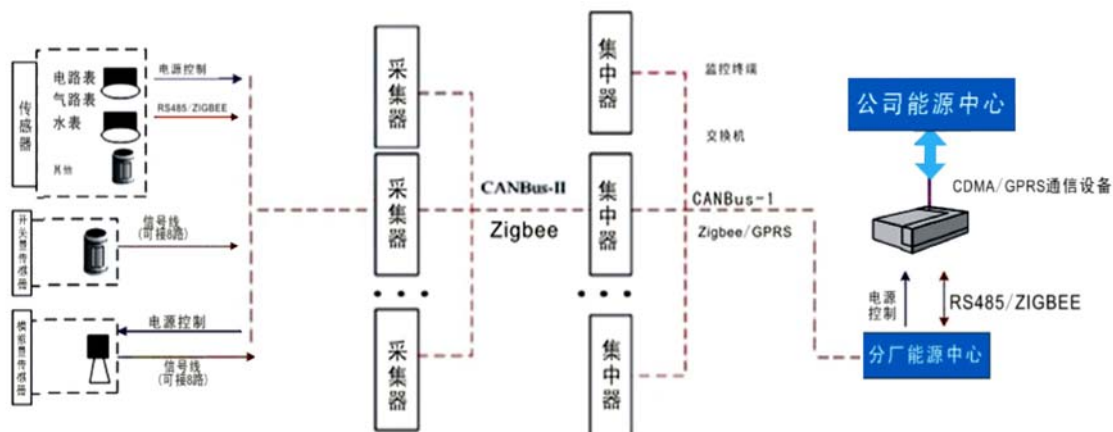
传感器

电路表
气路表
水表
其他

电源控制
RS485/ZIGBEE

开关量传感器
信号线
(可接8路)

模拟量传感器
电源控制
信号线
(可接8路)

采集器
采集器
• • •
采集器

CANBus-II
Zigbee

集中器
集中器
• • •
集中器

监控终端
交换机
CANBus-1
Zigbee/GPRS

公司能源中心
CDMA/GPRS通信设备
电源控制
RS485/ZIGBEE
分厂能源中心